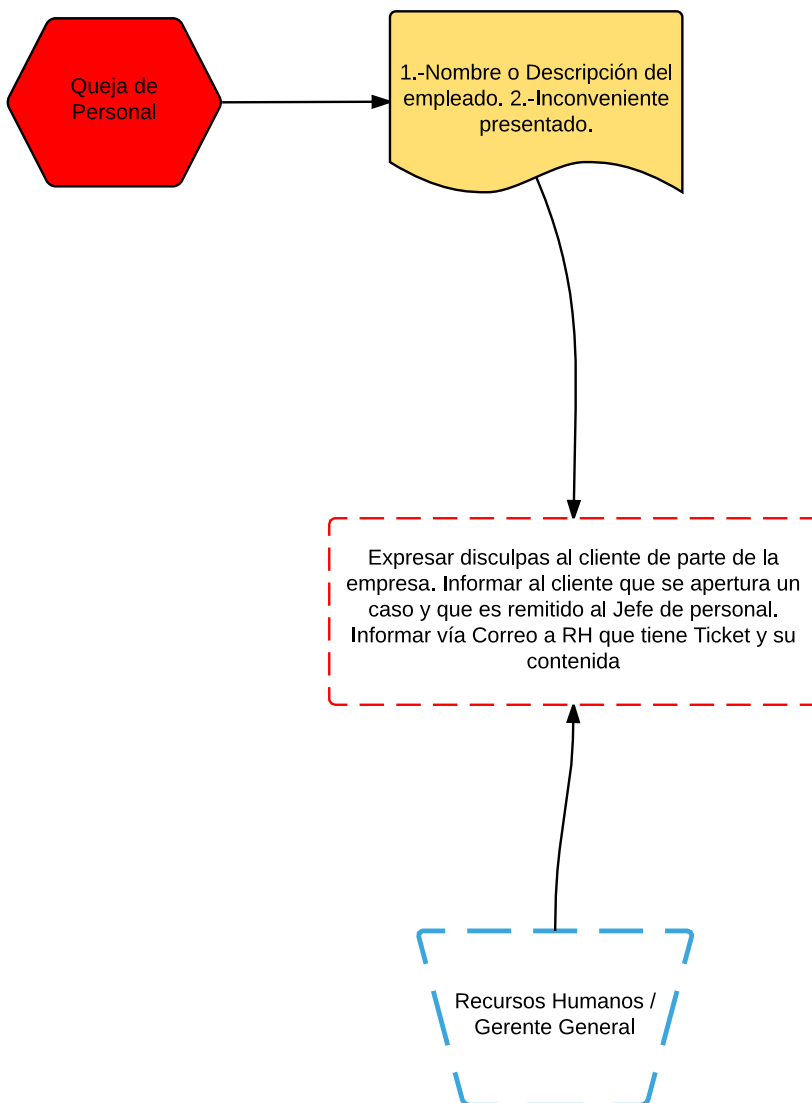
Queja de Personal

1.-Nombre o Descripción del empleado. 2.-Inconveniente presentado.

Expresar disculpas al cliente de parte de la empresa. Informar al cliente que se apertura un caso y que es remitido al Jefe de personal. Informar vía Correo a RH que tiene Ticket y su contenida

Recursos Humanos / Gerente General